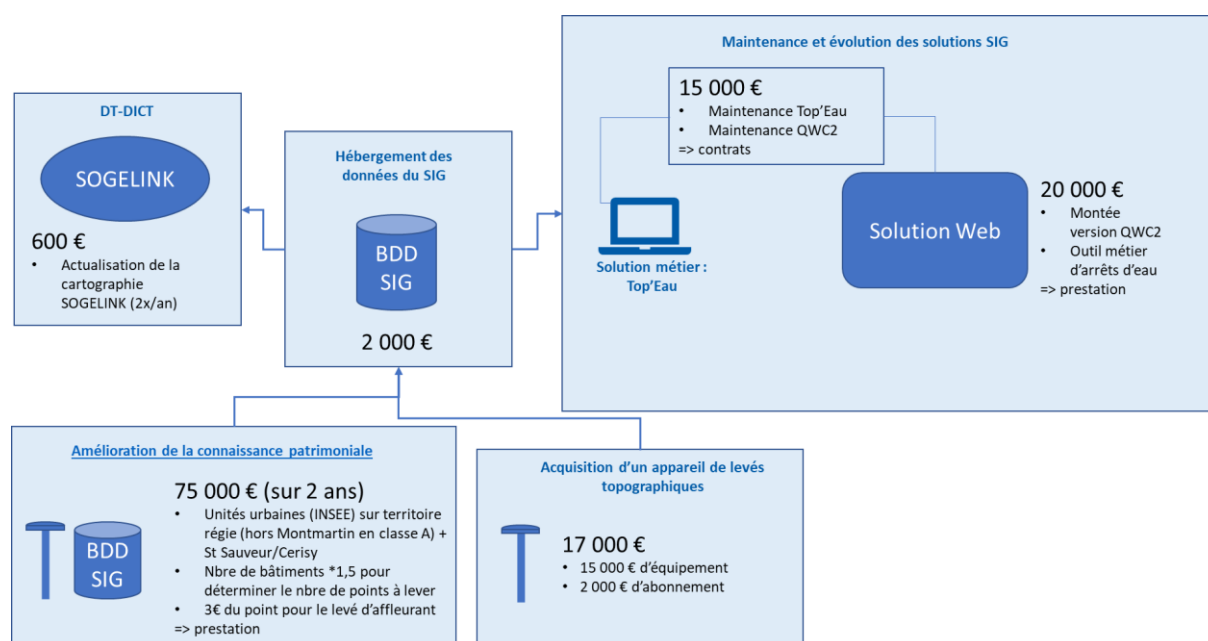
DT-DICT

SOGELINK

600 €
• Actualisation de la cartographie SOGELINK (2x/an)

Hébergement des données du SIG

BDD SIG

2 000 €

Maintenance et évolution des solutions SIG

15 000 €
• Maintenance Top'Eau
• Maintenance QWC2
=> contrats

Solution métier : Top'Eau

Solution Web

20 000 €
• Montée version QWC2
• Outil métier d'arrêts d'eau
=> prestation

Amélioration de la connaissance patrimoniale

BDD SIG

75 000 € (sur 2 ans)
• Unités urbaines (INSEE) sur territoire régie (hors Montmartin en classe A) + St Sauveur/Cerisy
• Nbre de bâtiments *1,5 pour déterminer le nbre de points à lever
• 3€ du point pour le levé d'affleurant
=> prestation

Acquisition d'un appareil de levés topographiques

17 000 €
• 15 000 € d'équipement
• 2 000 € d'abonnement